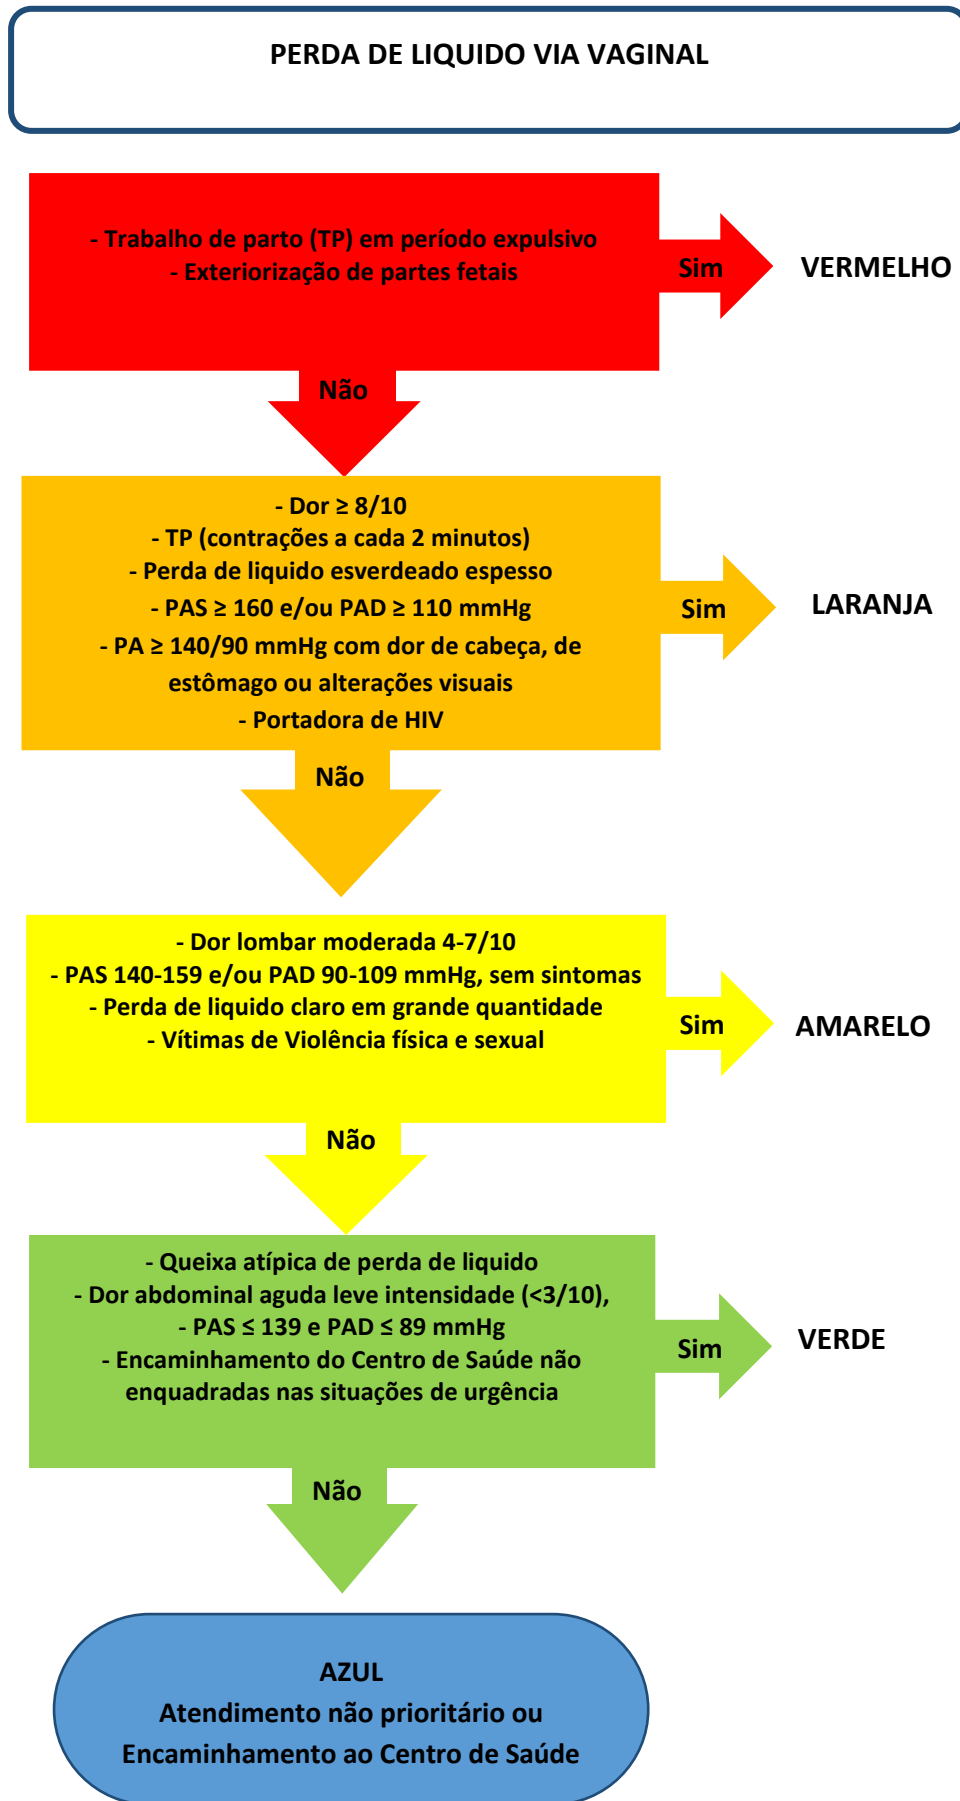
PERDA DE LIQUIDO VIA VAGINAL

- Trabalho de parto (TP) em período expulsivo
- Exteriorização de partes fetais

Sim

VERMELHO

Não

- Dor $\geq$ 8/10
- TP (contrações a cada 2 minutos)
- Perda de liquido esverdeado espesso
- PAS $\geq$ 160 e/ou PAD $\geq$ 110 mmHg
- PA $\geq$ 140/90 mmHg com dor de cabeça, de estômago ou alterações visuais
- Portadora de HIV

Sim

LARANJA

Não

- Dor lombar moderada 4-7/10
- PAS 140-159 e/ou PAD 90-109 mmHg, sem sintomas
- Perda de liquido claro em grande quantidade
- Vítimas de Violência física e sexual

Sim

AMARELO

Não

- Queixa atípica de perda de liquido
- Dor abdominal aguda leve intensidade (<3/10),
- PAS $\leq$ 139 e PAD $\leq$ 89 mmHg
- Encaminhamento do Centro de Saúde não enquadradas nas situações de urgência

Sim

VERDE

Não

AZUL
Atendimento não prioritário ou
Encaminhamento ao Centro de Saúde